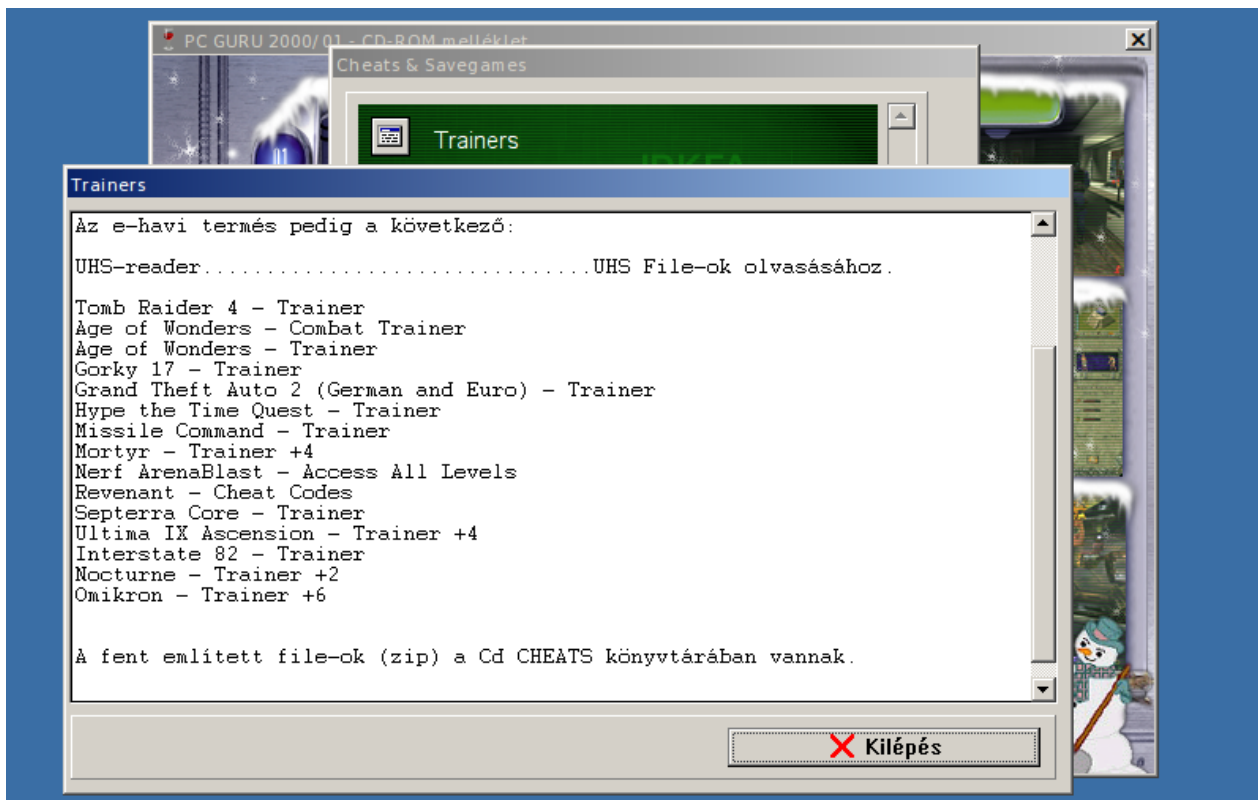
PC GURU 2000/01 - CD-ROM melléklet

Cheats & Savegames

Trainers

Trainers

Az e-havi termés pedig a következő:

UHS-reader..............................UHS File-ok olvasásához.

Tomb Raider 4 - Trainer
Age of Wonders - Combat Trainer
Age of Wonders - Trainer
Gorky 17 - Trainer
Grand Theft Auto 2 (German and Euro) - Trainer
Hype the Time Quest - Trainer
Missile Command - Trainer
Mortyr - Trainer +4
Nerf ArenaBlast - Access All Levels
Revenant - Cheat Codes
Septerra Core - Trainer
Ultima IX Ascension - Trainer +4
Interstate 82 - Trainer
Nocturne - Trainer +2
Omikron - Trainer +6

A fent említett file-ok (zip) a Cd CHEATS könyvtárában vannak.

Kilépés